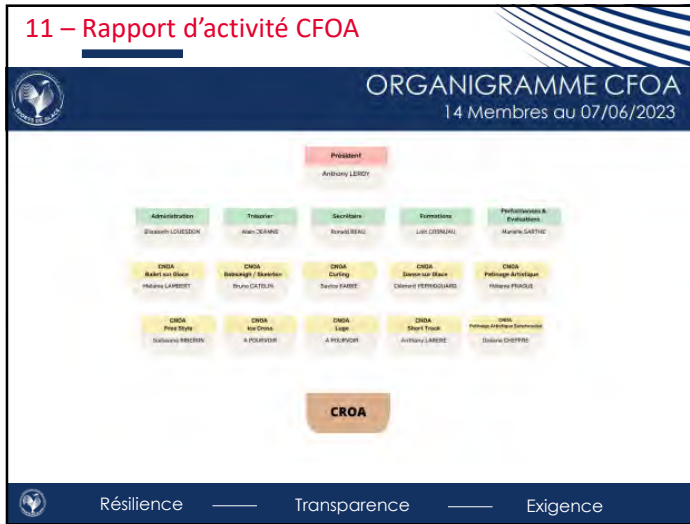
11 – Rapport d'activité CFOA

SPORTS DE GLACE

ORGANIGRAMME CFOA
14 Membres au 07/06/2023

Président
Anthony LEROY

Administration
Elisabeth LOUESDON

Trésorier
Alain JEANNE

Secrétaire
Ronald BEAU

Formations
Loïc COSNUAU

Performances & Evaluations
Murielle SARTHE

CNOA
Ballet sur Glace
Hélène LAMBERT

CNOA
Bobsleigh / Skeleton
Bruno CATELIN

CNOA
Curling
Sacha FABRE

CNOA
Danse sur Glace
Clément PERRIGUARD

CNOA
Patinage Artistique
Hélène PRAGUE

CNOA
Free Style
Guillaume RIBEIRIN

CNOA
Ice Cross
A POURVOIR

CNOA
Luge
A POURVOIR

CNOA
Short Track
Anthony LARERE

CNOA
Patinage Artistique Synchronisé
Océane CHEFFRE

CROA

Résilience —— Transparence —— Exigence